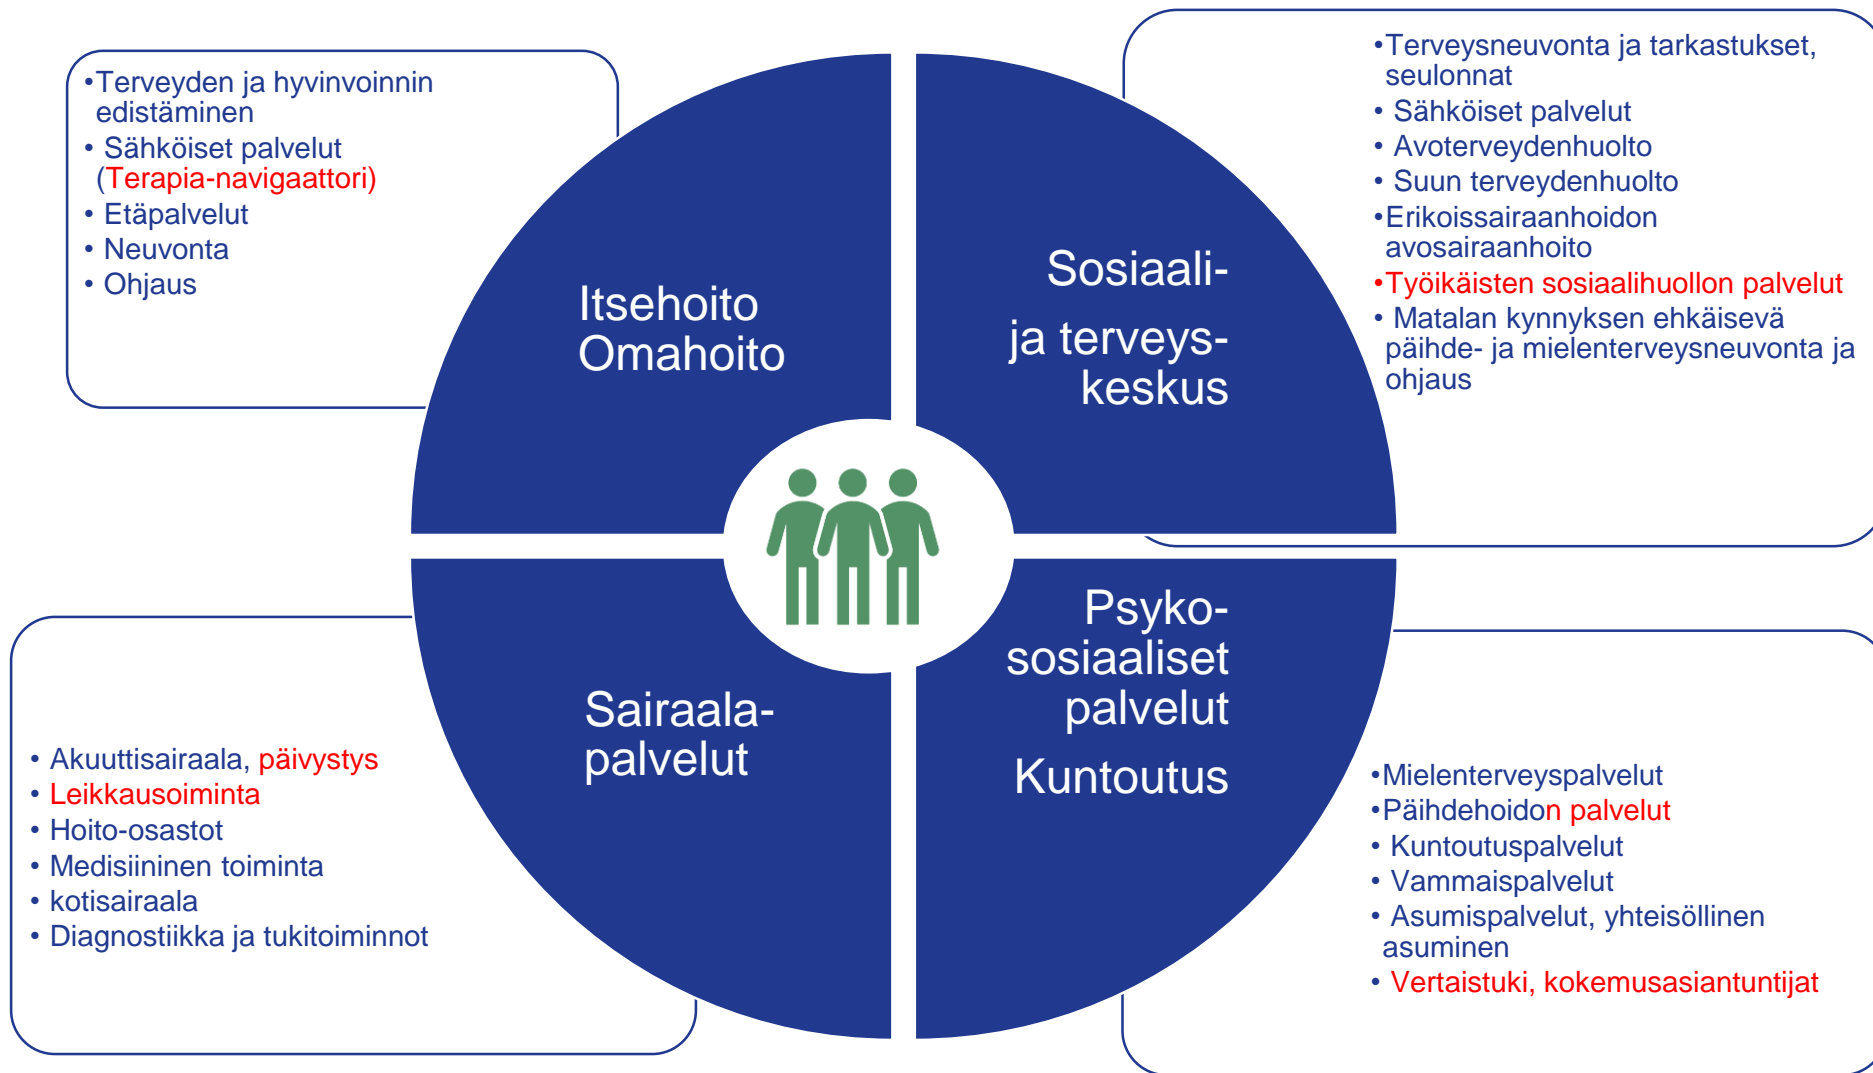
•Terveyden ja hyvinvoinnin edistäminen
• Sähköiset palvelut (Terapia-navigaattori)
• Etäpalvelut
• Neuvonta
• Ohjaus

Itsehoito
Omahoito

Sosiaali- ja terveys-keskus

•Terveysneuvonta ja tarkastukset, seulonnat
• Sähköiset palvelut
• Avoterveydenhuolto
• Suun terveydenhuolto
•Erikoissairaanhoidon avosairaanhoito
•Työikäisten sosiaalihuollon palvelut
• Matalan kynnyksen ehkäisevä päihde- ja mielenterveysneuvonta ja ohjaus

Sairaala-palvelut

• Akuuttisairaala, päivystys
• Leikkausoiminta
• Hoito-osastot
• Medisiininen toiminta
• kotisairaala
• Diagnostiikka ja tukitoiminnot

Psyko-sosiaaliset palvelut
Kuntoutus

•Mielenterveyspalvelut
•Päihdehoidon palvelut
• Kuntoutuspalvelut
• Vammaispalvelut
• Asumispalvelut, yhteisöllinen asuminen
• Vertaistuki, kokemusasiantuntijat